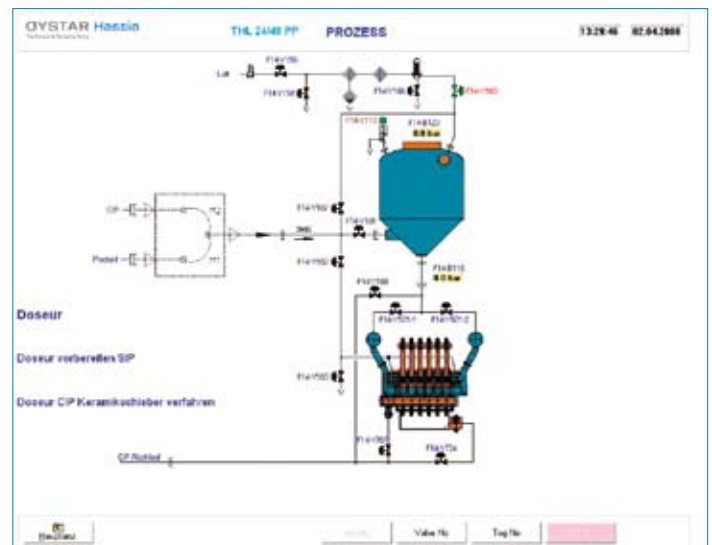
OYSTAR Hassia

THL 24/48 PP

PROZESS

13:29:46

02.04.2008

Luft

F14V156

F14V158

F14V160

F14V165

F14V113

F14B122

0.0 bar

CIP

Produkt

F14V153

F14V108

F14V152

F14B115

0.0 bar

F14V166

F14V511

F14V512

Doseur

Doseur vorbereiten SIP

Doseur CIP Keramikschieber verfahren

F14V150

F14V163

F14V154

CIP Rücklauf

Hauptmenü

Valve No

Tag No